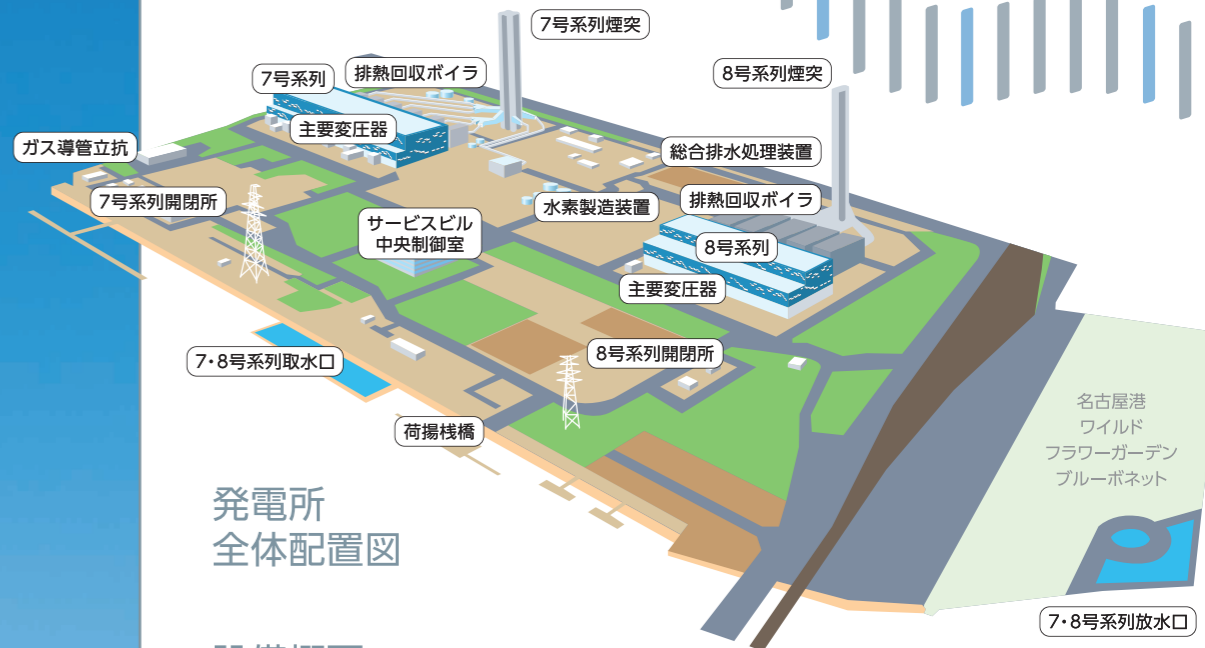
7号系列煙突

7号系列

排熱回収ボイラ

8号系列煙突

ガス導管立抗

主要変圧器

総合排水処理装置

7号系列開閉所

排熱回収ボイラ

水素製造装置

サービスビル
中央制御室

8号系列

主要変圧器

7・8号系列取水口

8号系列開閉所

荷揚桟橋

名古屋港
ワイルド
フラワーガーデン
ブルーボネット

発電所
全体配置図

7・8号系列放水口

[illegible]